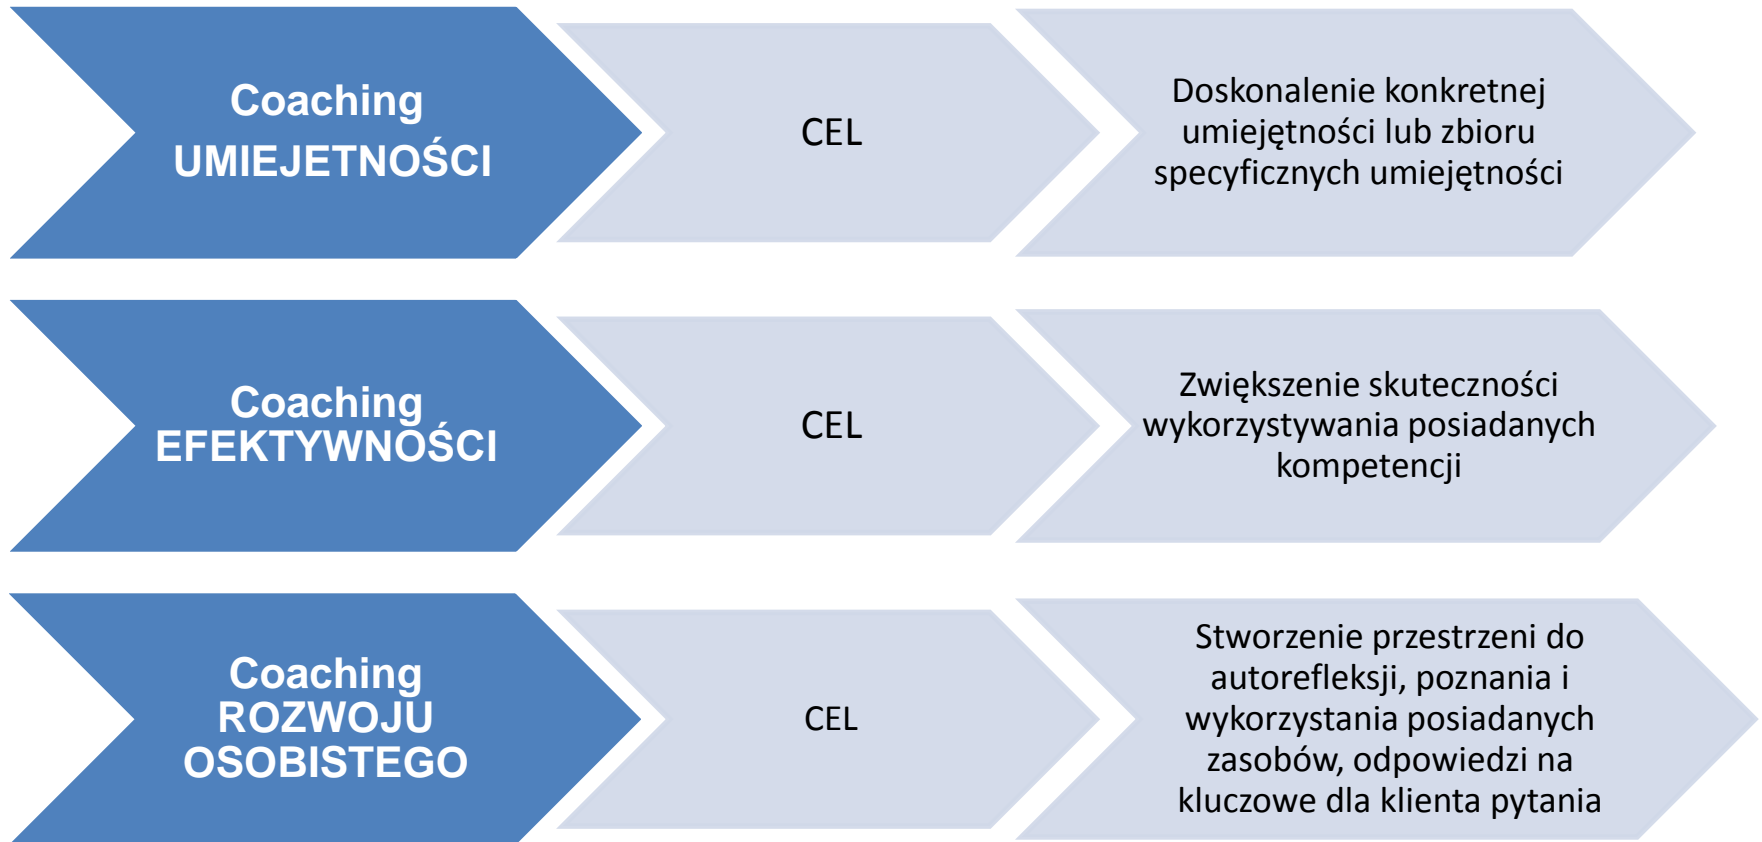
Coaching UMIEJETNOŚCI

CEL

Doskonalenie konkretnej umiejętności lub zbioru specyficznych umiejętności

Coaching EFEKTYWNOŚCI

CEL

Zwiększenie skuteczności wykorzystywania posiadanych kompetencji

Coaching ROZWOJU OSOBISTEGO

CEL

Stworzenie przestrzeni do autorefleksji, poznania i wykorzystania posiadanych zasobów, odpowiedzi na kluczowe dla klienta pytania